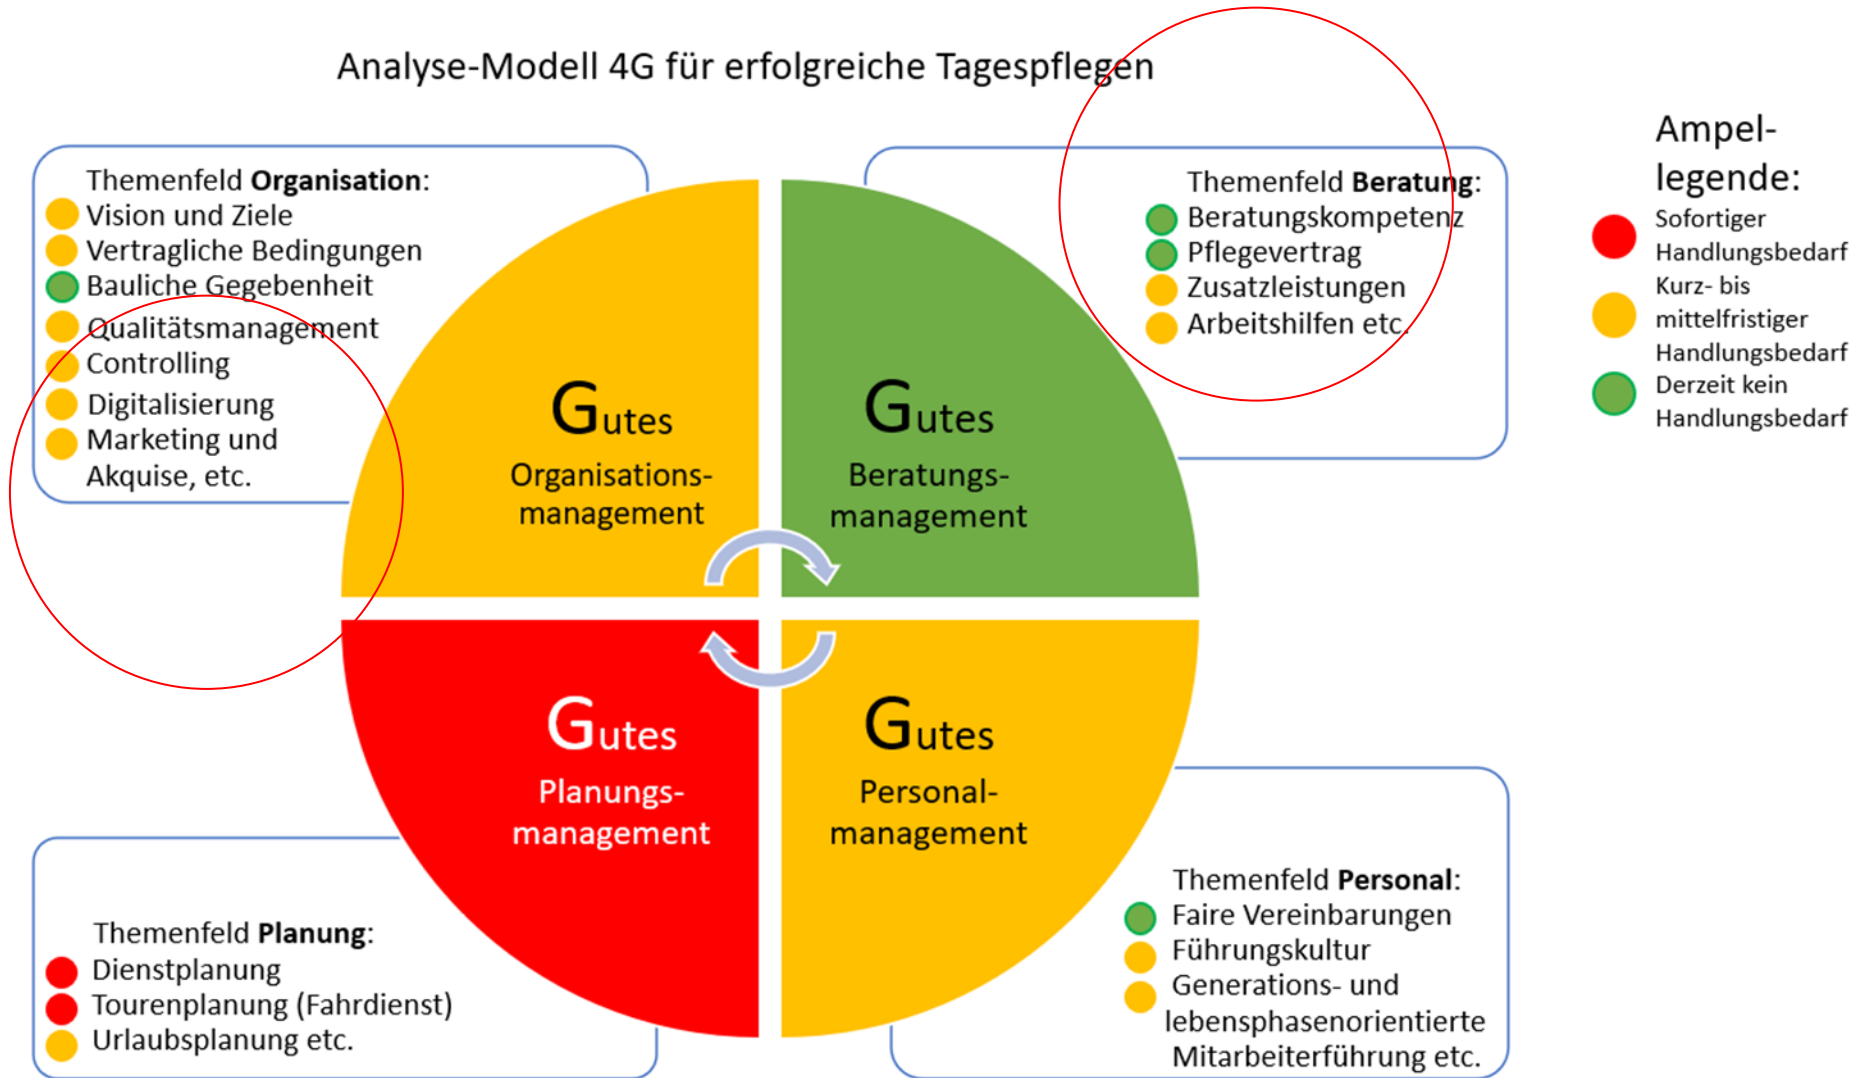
Analyse-Modell 4G für erfolgreiche Tagespflegen

Themenfeld **Organisation**:
Vision und Ziele
Vertragliche Bedingungen
Bauliche Gegebenheit
Qualitätsmanagement
Controlling
Digitalisierung
Marketing und Akquise, etc.

Themenfeld **Beratung**:
Beratungskompetenz
Pflegevertrag
Zusatzleistungen
Arbeitshilfen etc.

Ampel-legende:
Sofortiger Handlungsbedarf
Kurz- bis mittelfristiger Handlungsbedarf
Derzeit kein Handlungsbedarf

Gutes Organisations-management

Gutes Beratungs-management

Gutes Planungs-management

Gutes Personal-management

Themenfeld **Planung**:
Dienstplanung
Tourenplanung (Fahrdienst)
Urlaubsplanung etc.

Themenfeld **Personal**:
Faire Vereinbarungen
Führungskultur
Generations- und lebensphasenorientierte Mitarbeiterführung etc.